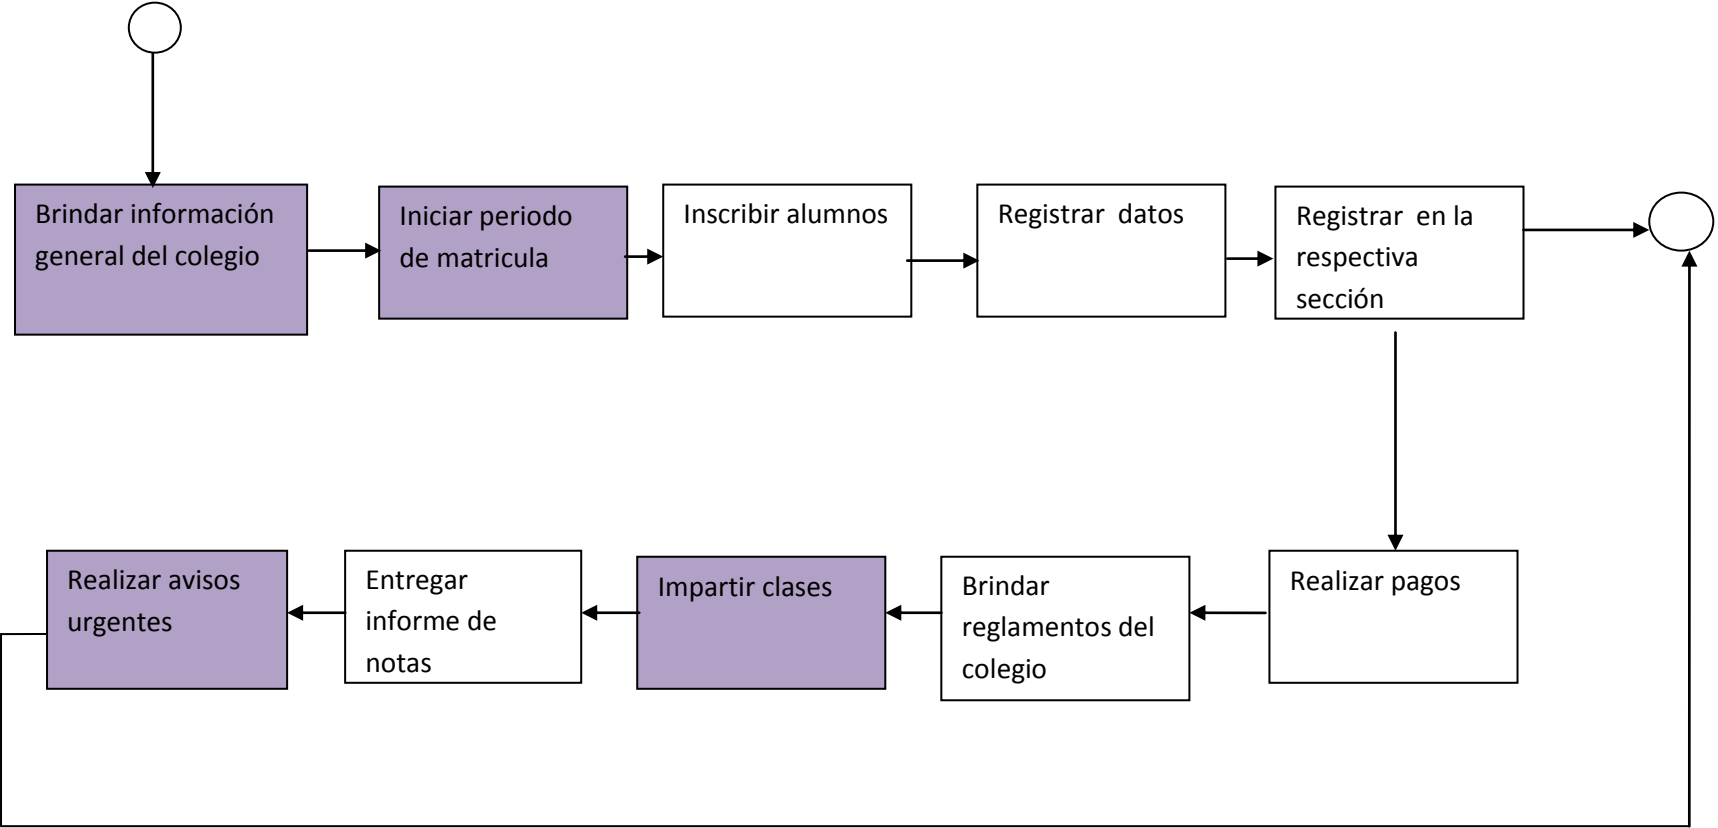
Brindar información general del colegio

Iniciar periodo de matricula

Inscribir alumnos

Registrar datos

Registrar en la respectiva sección

Realizar pagos

Brindar reglamentos del colegio

Impartir clases

Entregar informe de notas

Realizar avisos urgentes